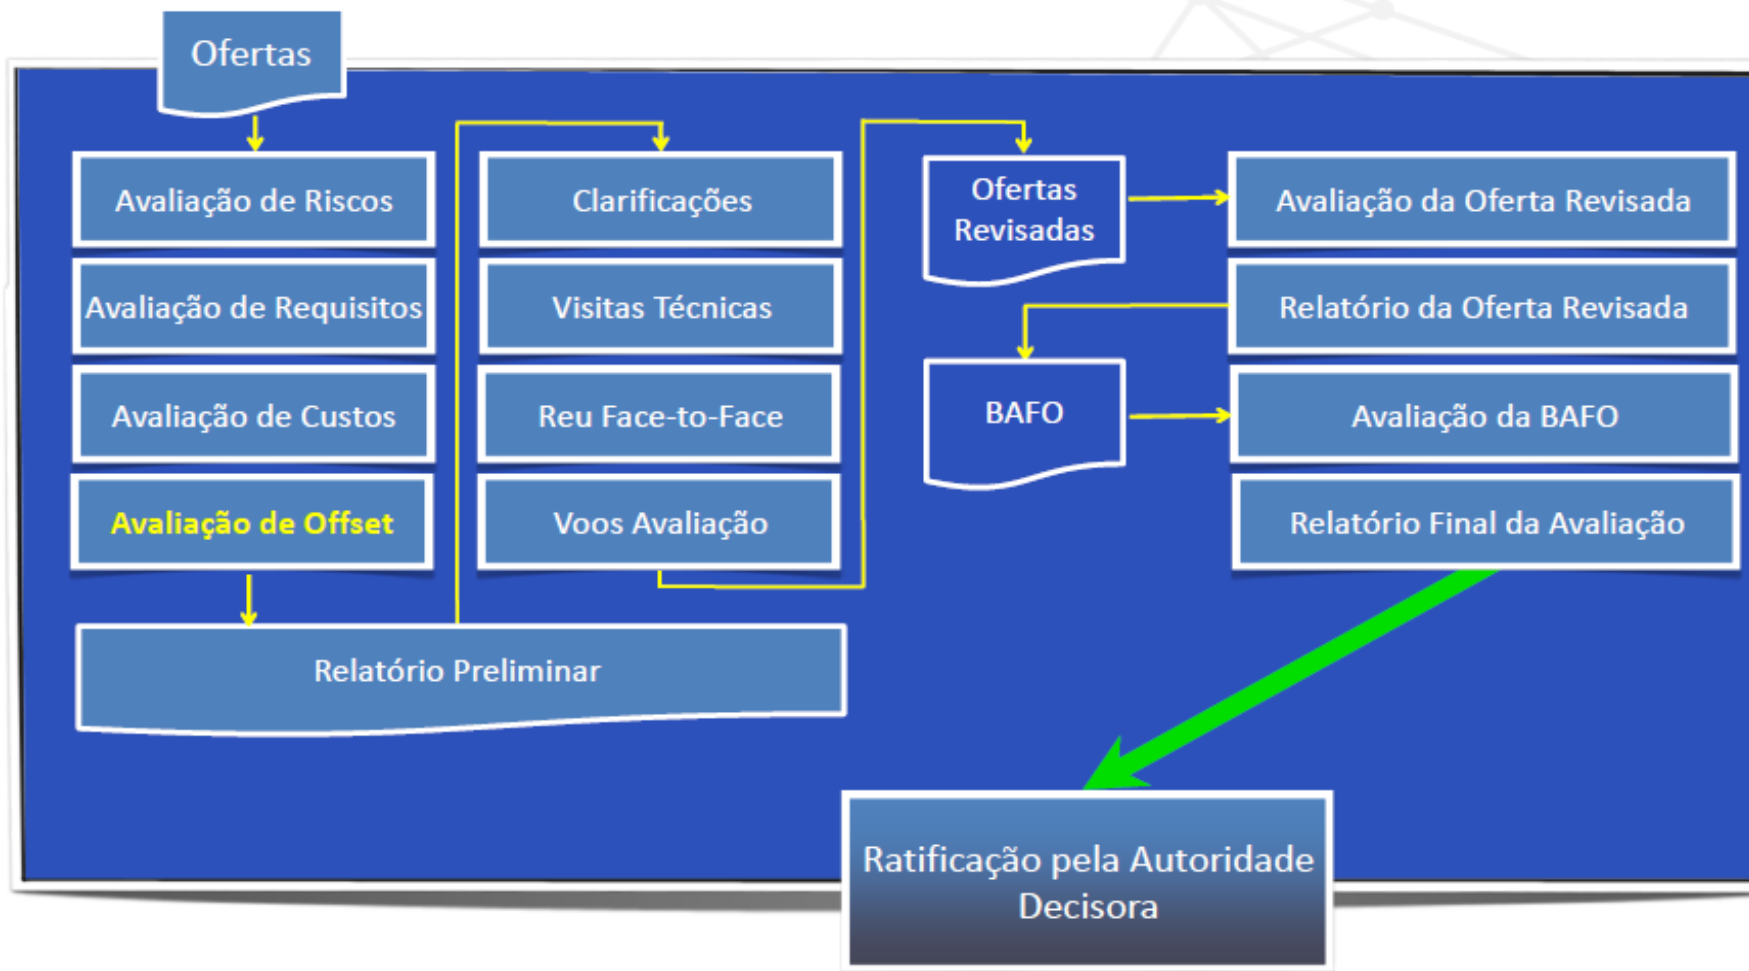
Ofertas

Avaliação de Riscos

Avaliação de Requisitos

Avaliação de Custos

Avaliação de Offset

Relatório Preliminar

Clarificações

Visitas Técnicas

Reu Face-to-Face

Voos Avaliação

Ofertas Revisadas

BAFO

Avaliação da Oferta Revisada

Relatório da Oferta Revisada

Avaliação da BAFO

Relatório Final da Avaliação

Ratificação pela Autoridade Decisora